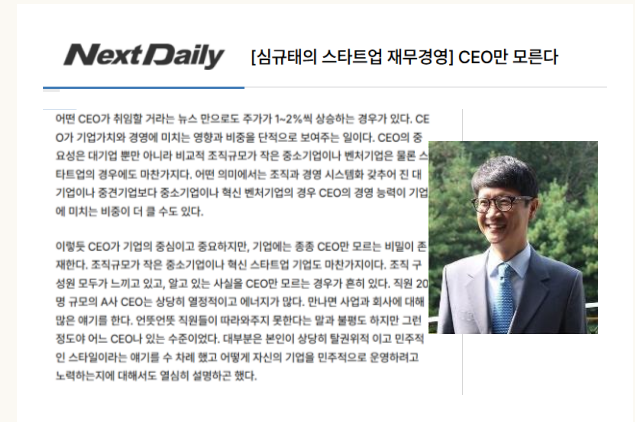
NextDaily

[심규태의 스타트업 재무경영] CEO만 모른다

어떤 CEO가 취임할 거라는 뉴스 만으로도 주가가 1~2%씩 상승하는 경우가 있다. CEO가 기업가치와 경영에 미치는 영향과 비중을 단적으로 보여주는 일이다. CEO의 중요성은 대기업 뿐만 아니라 비교적 조직규모가 작은 중소기업이나 벤처기업은 물론 스타트업의 경우에도 마찬가지다. 어떤 의미에서는 조직과 경영 시스템화 갖추어 진 대기업이나 중견기업보다 중소기업이나 혁신 벤처기업의 경우 CEO의 경영 능력이 기업에 미치는 비중이 더 클 수도 있다.

이렇듯 CEO가 기업의 중심이고 중요하지만, 기업에는 종종 CEO만 모르는 비밀이 존재한다. 조직규모가 작은 중소기업이나 혁신 스타트업 기업도 마찬가지이다. 조직 구성원 모두가 느끼고 있고, 알고 있는 사실을 CEO만 모르는 경우가 흔히 있다. 직원 20명 규모의 A사 CEO는 상당히 열정적이고 에너지가 많다. 만나면 사업과 회사에 대해 많은 얘기를 한다. 언뜻언뜻 직원들이 따라와주지 못한다는 말과 불평도 하지만 그런 정도야 어느 CEO나 있는 수준이었다. 대부분은 본인이 상당히 탈권위적 이고 민주적인 스타일이라는 얘기를 수 차례 했고 어떻게 자신의 기업을 민주적으로 운영하려고 노력하는지에 대해서도 열심히 설명하곤 했다.